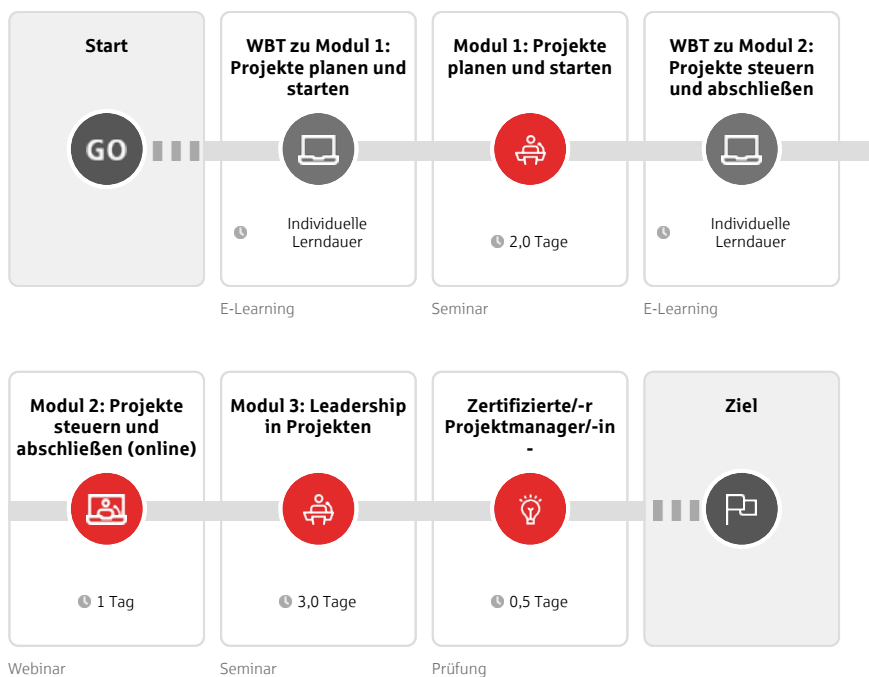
Start

GO

WBT zu Modul 1: Projekte planen und starten

Individuelle Lerndauer

E-Learning

Modul 1: Projekte planen und starten

2,0 Tage

Seminar

WBT zu Modul 2: Projekte steuern und abschließen

Individuelle Lerndauer

E-Learning

Modul 2: Projekte steuern und abschließen (online)

1 Tag

Webinar

Modul 3: Leadership in Projekten

3,0 Tage

Seminar

Zertifizierte/-r Projektmanager/-in -

0,5 Tage

Prüfung

Ziel